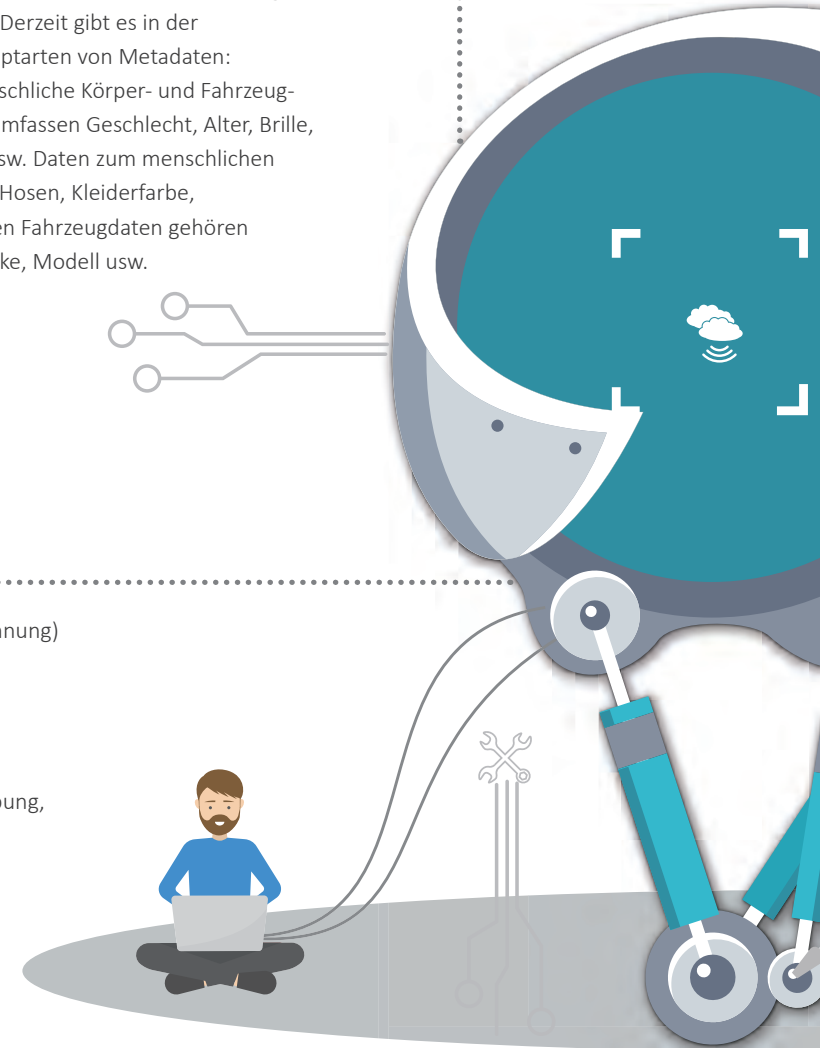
Derzeit gibt es in der
ptarten von Metadaten:
schliche Körper- und Fahrzeug-
mfassen Geschlecht, Alter, Brille,
sw. Daten zum menschlichen
Hosen, Kleiderfarbe,
en Fahrzeugdaten gehören
ke, Modell usw.

nung)

bung,